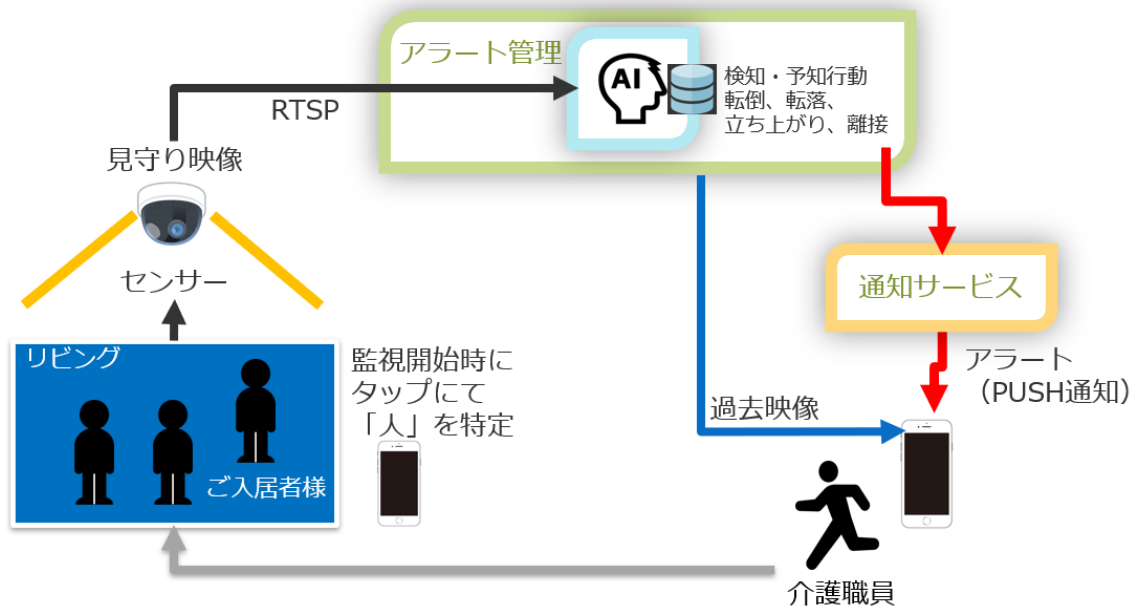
アラート管理

AI

検知・予知行動
転倒、転落、
立ち上がり、離接

RTSP

見守り映像

センサー

リビング

ご入居者様

監視開始時に
タップにて
「人」を特定

過去映像

通知サービス

アラート
（PUSH通知）

介護職員